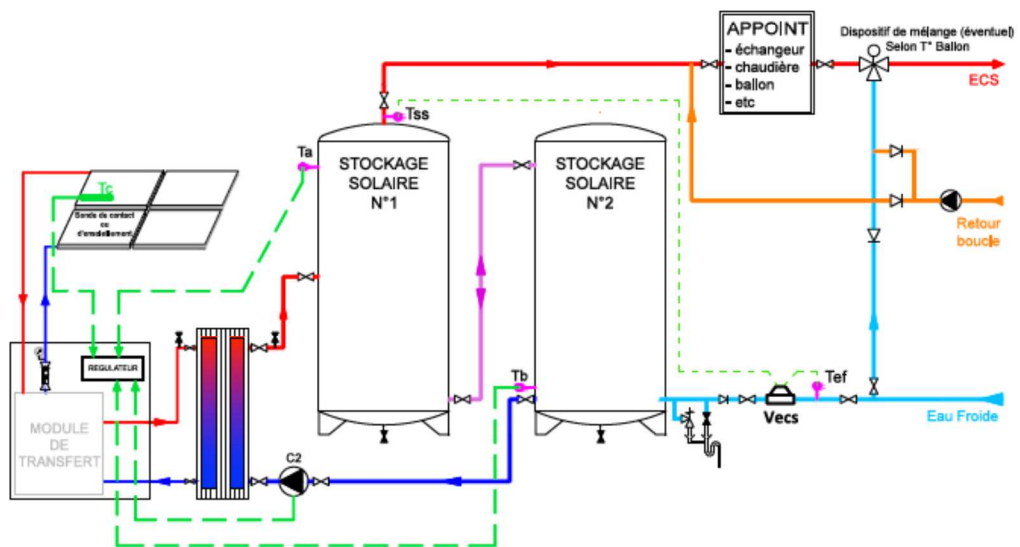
APPOINT
- échangeur
- chaudière
- ballon
- etc

Dispositif de mélange (éventuel) Selon T° Ballon

ECS

Tss

Ta

STOCKAGE SOLAIRE N°1

STOCKAGE SOLAIRE N°2

Retour boucle

Tc

Sonde de contact ou d'arrondissement

REGULATEUR

MODULE DE TRANSFERT

C2

Tb

Tef

Vecs

Eau Froide